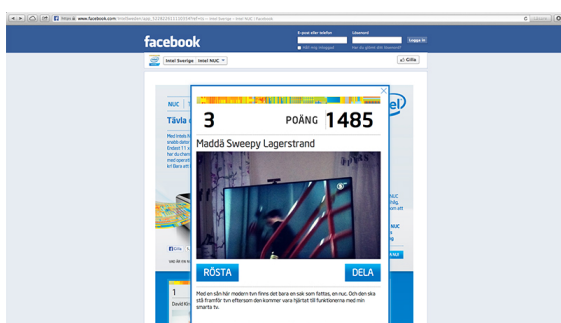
https://www.facebook.com/intelsweden/app_ Intel Sverige - Intel NUC | Facebook

facebook

E-post eller telefon
Lösenord
Logga in
Håll mig inloggad
Har du glömt ditt lösenord?

Intel Sverige | Intel NUC
Gilla

NUC
Tävla
intel

3
POÄNG
1485

Maddä Sweepy Lagerstrand

RÖSTA
DELA

Med en sån här modern tvn finns det bara en sak som fattas, en nuc. Och den ska stå framför tvn eftersom den kommer vara hjärtat till funktionerna med min smarta tv.

David Kim
1

Gilla